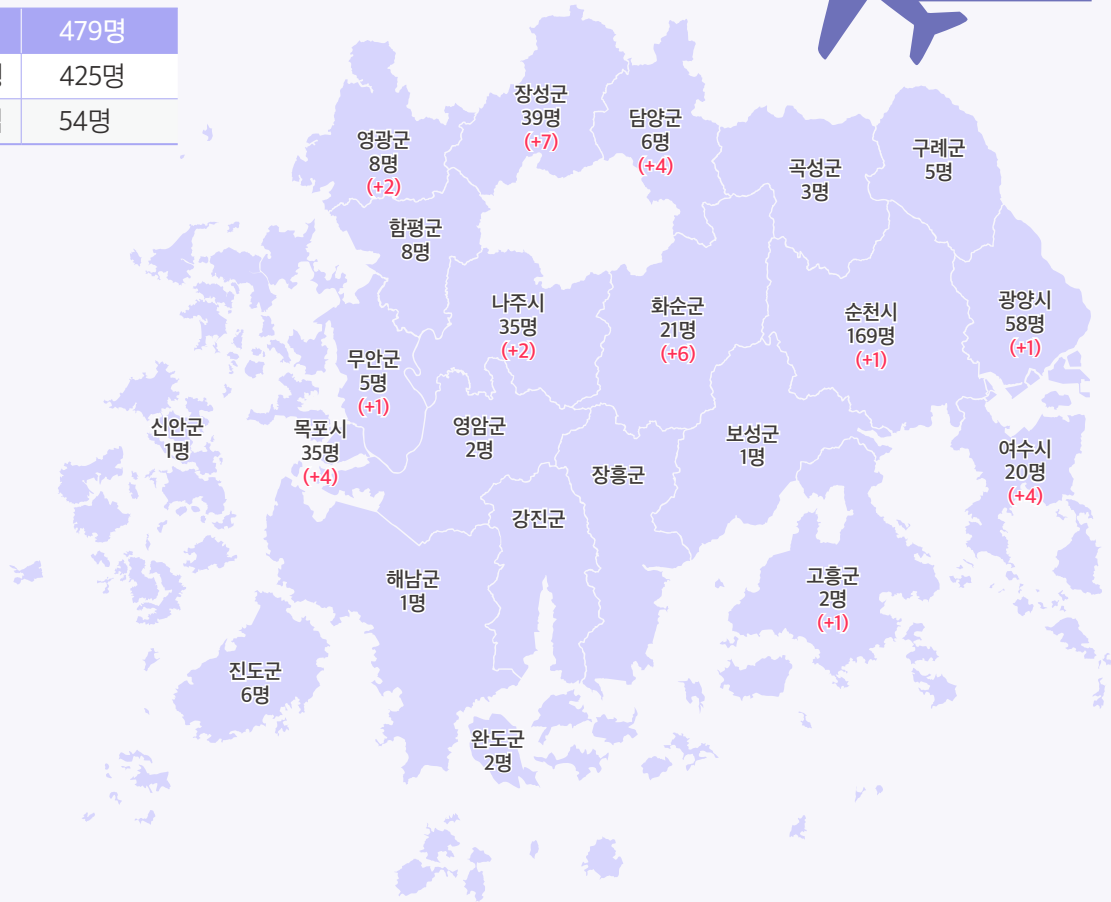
| | 479명 |
|---|---|
| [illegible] | 425명 |
| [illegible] | 54명 |

장성군
39명
(+7)

담양군
6명
(+4)

영광군
8명
(+2)

구례군
5명

곡성군
3명

함평군
8명

나주시
35명
(+2)

화순군
21명
(+6)

순천시
169명
(+1)

광양시
58명
(+1)

무안군
5명
(+1)

신안군
1명

목포시
35명
(+4)

영암군
2명

보성군
1명

여수시
20명
(+4)

장흥군

강진군

해남군
1명

고흥군
2명
(+1)

진도군
6명

완도군
2명